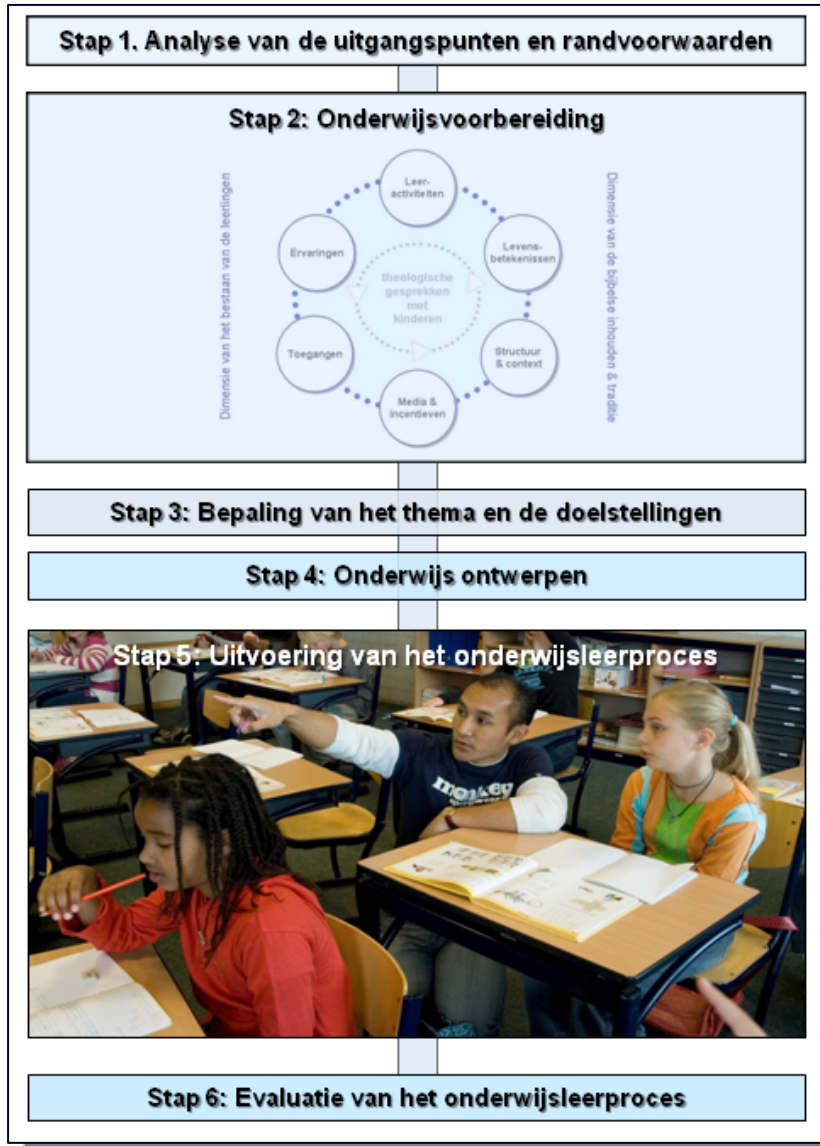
Stap 1. Analyse van de uitgangspunten en randvoorwaarden

Stap 2: Onderwijsvoorbereiding

Dimensie van het bestaan van de leerlingen

Leer-activiteiten

Levens-betekenissen

Structuur & context

Media & incentieven

Toegangen

Ervaringen

theologische gesprekken met kinderen

Dimensie van de bijbelse inhouden & traditie

Stap 3: Bepaling van het thema en de doelstellingen

Stap 4: Onderwijs ontwerpen

Stap 5: Uitvoering van het onderwijsleerproces

monkey

Stap 6: Evaluatie van het onderwijsleerproces